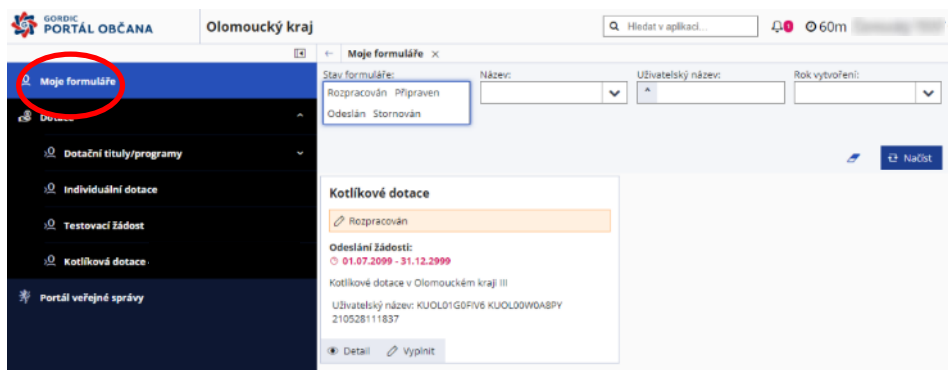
GORDIC
PORTÁL OBČANA

Olomoucký kraj

Hledat v aplikaci...

0

60m

Moje formuláře

Dotace

Dotační tituly/programy

Individuální dotace

Testovací žádost

Kotlíková dotace

Portál veřejné správy

Moje formuláře

Stav formuláře:
Rozpracován Připraven
Odeslán Stornován

Název:

Uživatelský název:

Rok vytvoření:

Načíst

Kotlíkové dotace

Rozpracován

Odeslání žádosti:
01.07.2099 - 31.12.2999

Kotlíkové dotace v Olomouckém kraji III

Uživatelský název: KUOL01G0FIV6 KUOL00W0A8PY 210528111837

Detail

Vyplnit